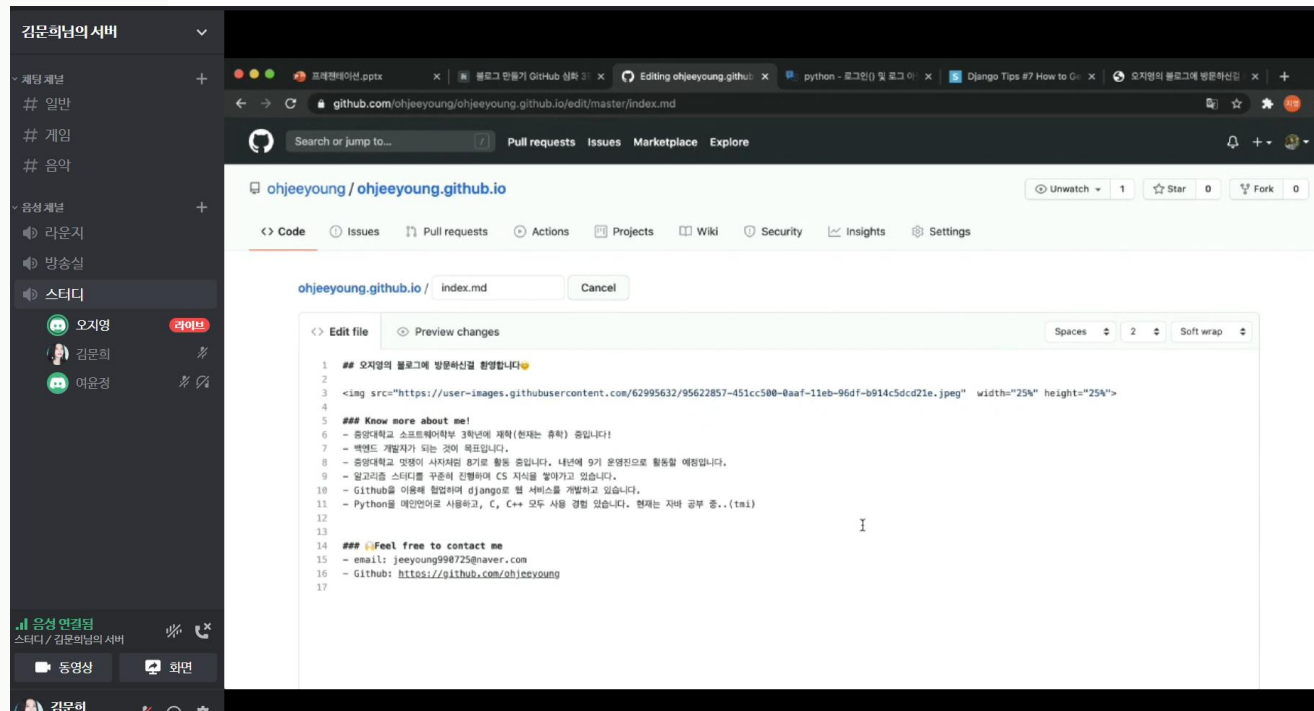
김문희님의 서버

채팅 채널
# 일반
# 게임
# 음악

음성 채널
라운지
방송실
스터디
오지영 라이브
김문희
여윤정

음성 연결됨
스터디 / 김문희님의 서버
동영상
화면

김문희

프레젠테이션.pptx
블로그 만들기 GitHub 심화 3
Editing ohjeeyoung.github
python - 로그인() 및 로그
Django Tips #7 How to Ge
오지영의 블로그에 방문하신걸

github.com/ohjeeyoung/ohjeeyoung.github.io/edit/master/index.md

Search or jump to...
Pull requests Issues Marketplace Explore

ohjeeyoung / ohjeeyoung.github.io
Unwatch 1 Star 0 Fork 0

Code Issues Pull requests Actions Projects Wiki Security Insights Settings

ohjeeyoung.github.io / index.md Cancel

Edit file Preview changes
Spaces 2 Soft wrap

1 ## 오지영의 블로그에 방문하신걸 환영합니다
2
3 <img src="https://user-images.githubusercontent.com/62995632/95622857-451cc500-0aaf-11eb-96df-b914c5dcd21e.jpeg" width="25%" height="25%">
4
5 ### Know more about me!
6 - 중앙대학교 소프트웨어학부 3학년에 재학(현재는 휴학) 중입니다!
7 - 백엔드 개발자가 되는 것이 목표입니다.
8 - 중앙대학교 멋쟁이 사자처럼 8기로 활동 중입니다. 내년에 9기 운영진으로 활동할 예정입니다.
9 - 알고리즘 스터디를 꾸준히 진행하며 CS 지식을 쌓아가고 있습니다.
10 - Github을 이용해 협업하여 django로 웹 서비스를 개발하고 있습니다.
11 - Python을 메인언어로 사용하고, C, C++ 모두 사용 경험 있습니다. 현재는 자바 공부 중..(tmi)
12
13
14 ### Feel free to contact me
15 - email: jeeyoung990725@naver.com
16 - Github: https://github.com/ohjeeyoung
17